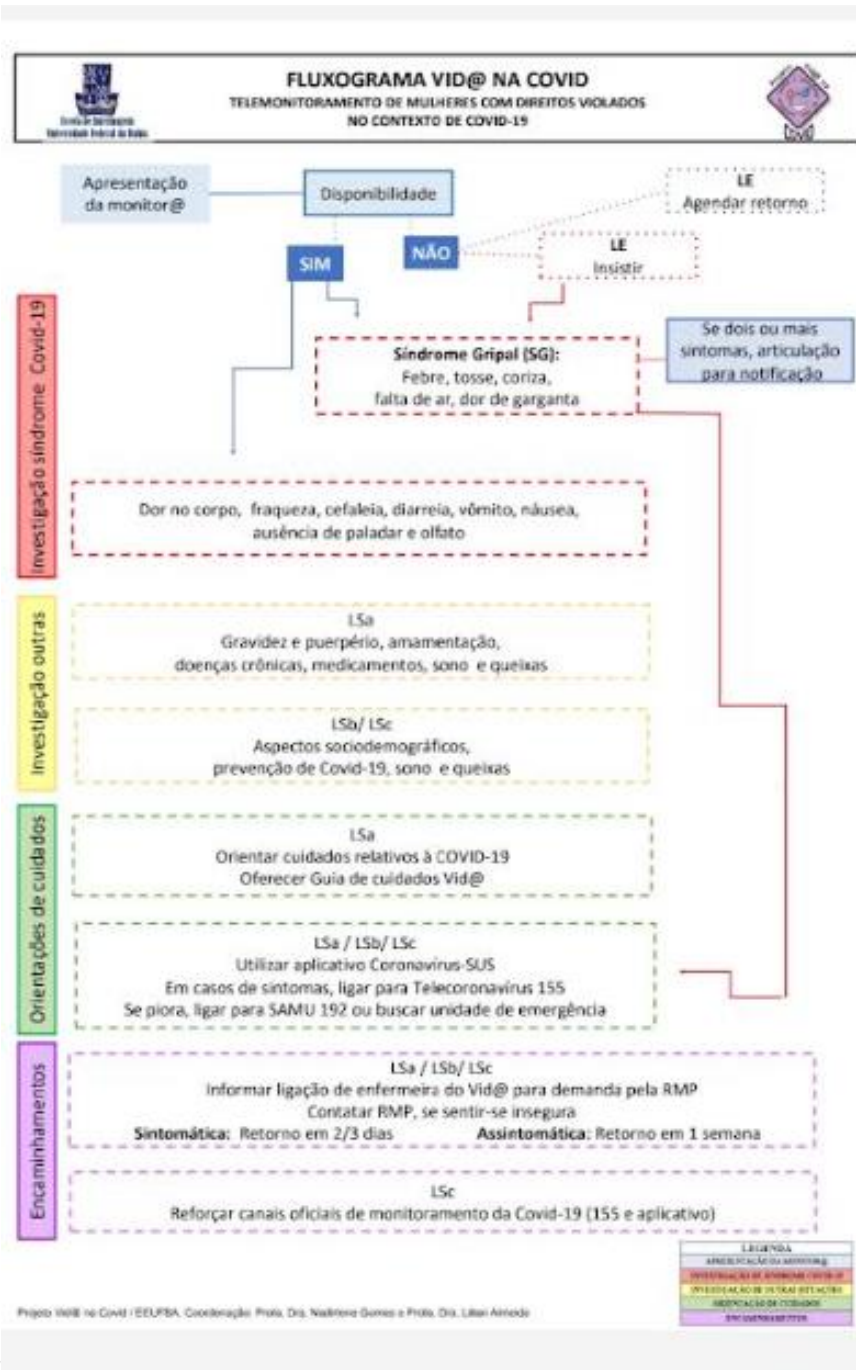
FLUXOGRAMA VID@ NA COVID
TELEMONITORAMENTO DE MULHERES COM DIREITOS VIOLADOS NO CONTEXTO DE COVID-19

Escola de Enfermagem Universidade Federal da Bahia

Apresentação da monitor@

Disponibilidade

LE
Agendar retorno

SIM

NÃO

LE
Insistir

Investigação síndrome Covid-19

Síndrome Gripal (SG):
Febre, tosse, coriza, falta de ar, dor de garganta

Se dois ou mais sintomas, articulação para notificação

Dor no corpo, fraqueza, cefaleia, diarreia, vômito, náusea, ausência de paladar e olfato

Investigação outras

LSa
Gravidez e puerpério, amamentação, doenças crônicas, medicamentos, sono e queixas

LSb/ LSc
Aspectos sociodemográficos, prevenção de Covid-19, sono e queixas

Orientações de cuidados

LSa
Orientar cuidados relativos à COVID-19
Oferecer Guia de cuidados Vid@

LSa / LSb/ LSc
Utilizar aplicativo Coronavirus-SUS
Em casos de sintomas, ligar para Telecoronavirus 155
Se piora, ligar para SAMU 192 ou buscar unidade de emergência

Encaminhamentos

LSa / LSb/ LSc
Informar ligação de enfermeira do Vid@ para demanda pela RMP
Contatar RMP, se sentir-se insegura
Sintomática: Retorno em 2/3 dias Assintomática: Retorno em 1 semana

LSc
Reforçar canais oficiais de monitoramento da Covid-19 (155 e aplicativo)

LEGENDA
APRESENTAÇÃO DA MONITOR@
INVESTIGAÇÃO DE SÍNDROME COVID-19
INVESTIGAÇÃO DE OUTRAS SITUAÇÕES
ORIENTAÇÃO DE CUIDADOS
ENCAMINHAMENTOS

Projeto Vid@ no Covid / EEUFBA. Coordenação: Profa. Dra. Nadirlene Gomes e Profa. Dra. Lilian Almeida